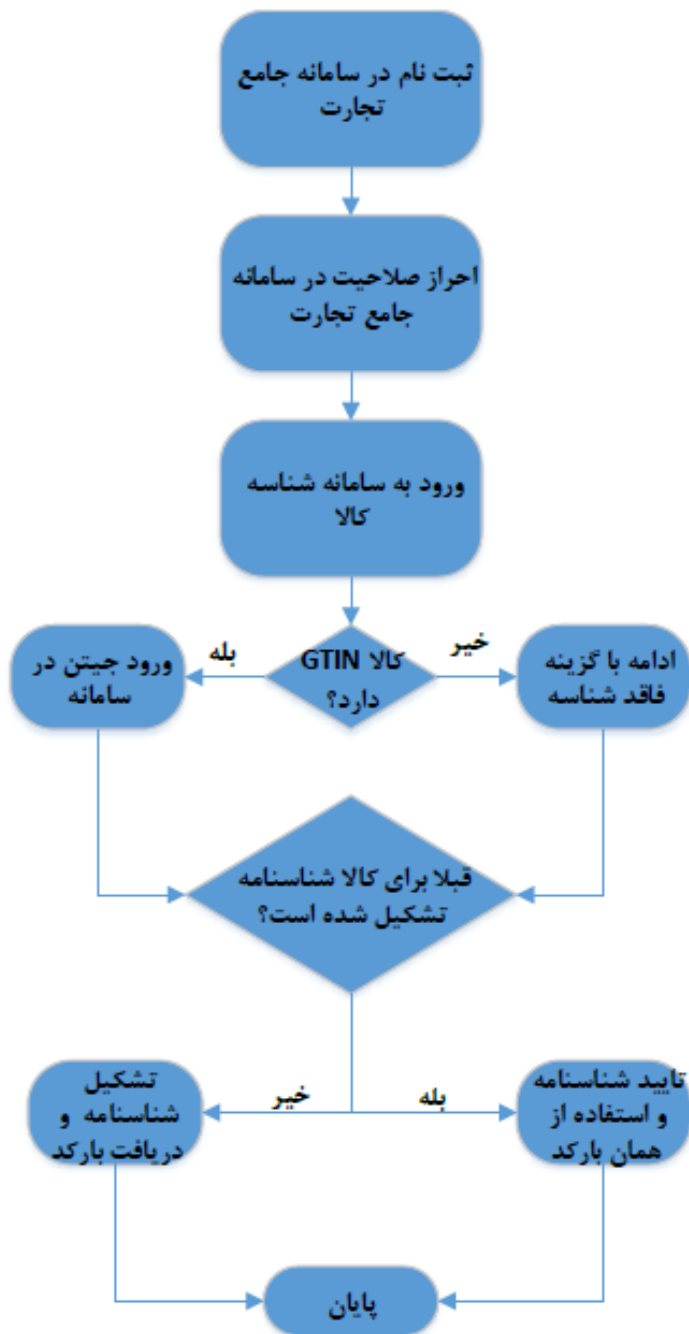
ثبت نام در سامانه جامع تجارت

احراز صلاحیت در سامانه جامع تجارت

ورود به سامانه شناسه کالا

کالا GTIN دارد؟

خیر

ادامه با گزینه فاقد شناسه

بله

ورود جیتن در سامانه

قبلا برای کالا شناسنامه تشکیل شده است؟

بله

تایید شناسنامه و استفاده از همان بارکد

خیر

تشکیل شناسنامه و دریافت بارکد

پایان